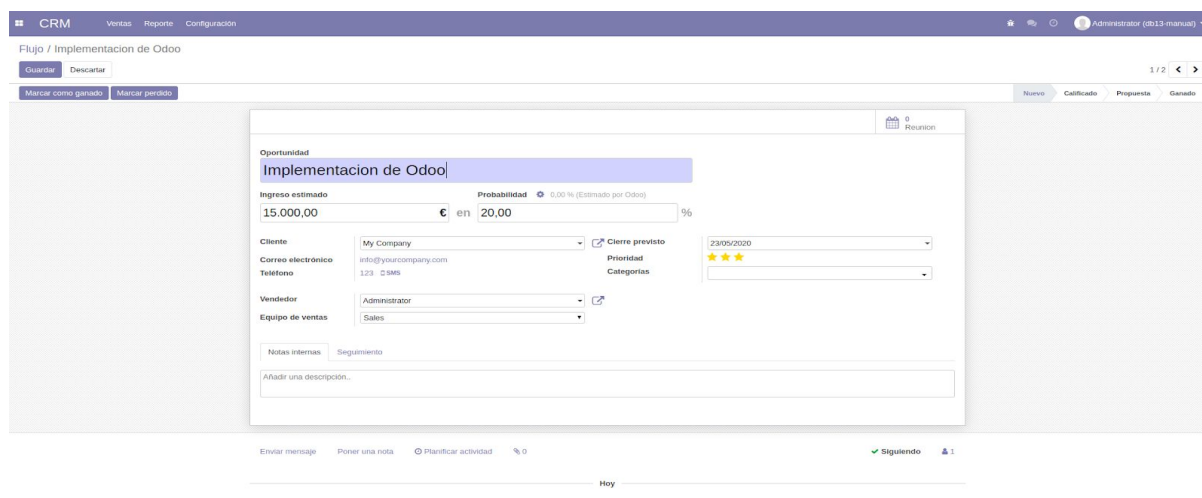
CRM Ventas Reporte Configuración

Administrator (db13-manual)

Flujo / Implementacion de Odoo

Guardar Descartar

1 / 2

Marcar como ganado Marcar perdido

Nuevo Calificado Propuesta Ganado

0 Reunion

Oportunidad

Implementacion de Odoo

Ingreso estimado

15.000,00 € en

Probabilidad 0,00 % (Estimado por Odoo)

20,00 %

Cliente My Company

Correo electrónico info@yourcompany.com

Teléfono 123 SMS

Cierre previsto 23/05/2020

Prioridad

Categorías

Vendedor Administrator

Equipo de ventas Sales

Notas internas Seguimiento

Añadir una descripción...

Enviar mensaje Poner una nota Planificar actividad 0

Siguiendo 1

Hoy